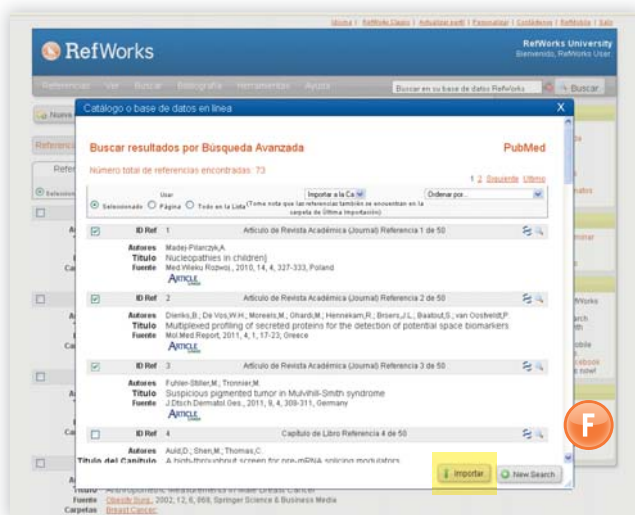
Idioma | RefWorks Classic | Actualizar perfil | Personalizar | Comentarios | RefMobile | Salir

RefWorks

RefWorks University
Bienvenido, RefWorks User.

Referencias Ver Buscar Bibliografía Herramientas Ayuda

Buscar en su base de datos RefWorks

Buscar

Catálogo o base de datos en línea

Buscar resultados por Búsqueda Avanzada

PubMed

Número total de referencias encontradas: 73

1 2 Siguiente Último

Usar

Importar a la Ca

Ordenar por...

Seleccionado Página Todo en la Lista (Tome nota que las referencias también se encuentran en la carpeta de Última importación)

ID Ref 1 Artículo de Revista Académica (Journal) Referencia 1 de 50

Autores Madej-Pilarczyk,A.
Título Nucleopathies in children]
Fuente Med.Wieku Rozwoj., 2010, 14, 4, 327-333, Poland

ARTICLE LINKER

ID Ref 2 Artículo de Revista Académica (Journal) Referencia 2 de 50

Autores Dierkx,B.; De Vos,W.H.; Moreels,M.; Ghardi,M.; Hennekam,R.; Broers,J.L.; Baatout,S.; van Oostveldt,P.
Título Multiplexed profiling of secreted proteins for the detection of potential space biomarkers
Fuente Mol.Med.Report, 2011, 4, 1, 17-23, Greece

ARTICLE LINKER

ID Ref 3 Artículo de Revista Académica (Journal) Referencia 3 de 50

Autores Fuhler-Stiller,M.; Tronnier,M.
Título Suspicious pigmented tumor in Mulvihill-Smith syndrome
Fuente J.Dtsch.Dermatol.Ges., 2011, 9, 4, 309-311, Germany

ARTICLE LINKER

ID Ref 4 Capítulo de Libro Referencia 4 de 50

Autores Auld,D.; Shen,M.; Thomas,C.
Título del Capítulo A high-throughput screen for pre-mRNA splicing modulators

Importar

New Search

Título Anthropometric Measurements in Male Breast Cancer
Fuente Obesity Surg., 2002, 12, 6, 868, Springer Science & Business Media
Carpetas Breast Cancer

F